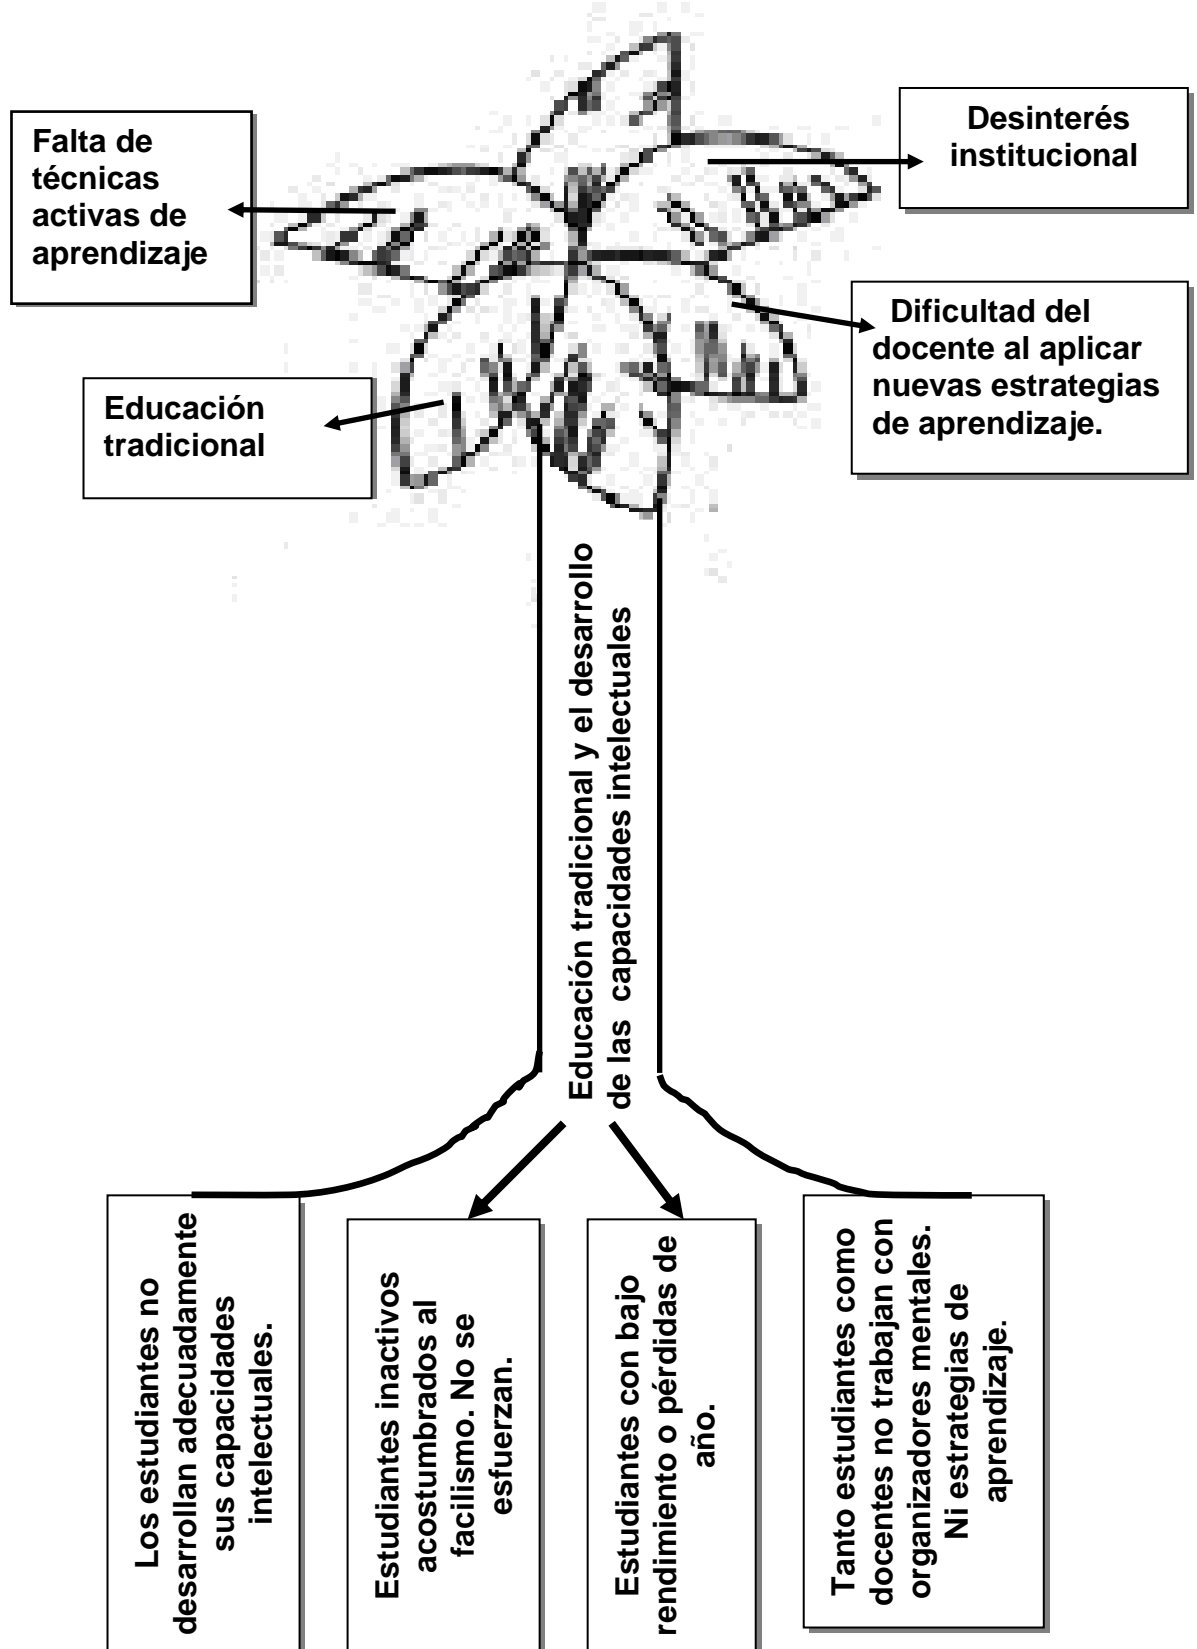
Falta de técnicas activas de aprendizaje

Desinterés institucional

Dificultad del docente al aplicar nuevas estrategias de aprendizaje.

Educación tradicional

Educación tradicional y el desarrollo de las capacidades intelectuales

Los estudiantes no desarrollan adecuadamente sus capacidades intelectuales.

Estudiantes inactivos acostumbrados al facilismo. No se esfuerzan.

Estudiantes con bajo rendimiento o pérdidas de año.

Tanto estudiantes como docentes no trabajan con organizadores mentales. Ni estrategias de aprendizaje.